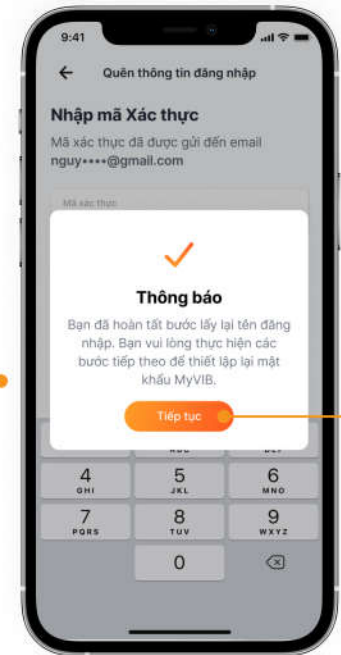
9:41

Quên thông tin đăng nhập

Nhập mã Xác thực

Mã xác thực đã được gửi đến email nguy••••@gmail.com

Mã xác thực

Thông báo

Bạn đã hoàn tất bước lấy lại tên đăng nhập. Bạn vui lòng thực hiện các bước tiếp theo để thiết lập lại mật khẩu MyVIB.

Tiếp tục

4 GHI
5 JKL
6 MNO
7 PQRS
8 TUV
9 WXYZ
0